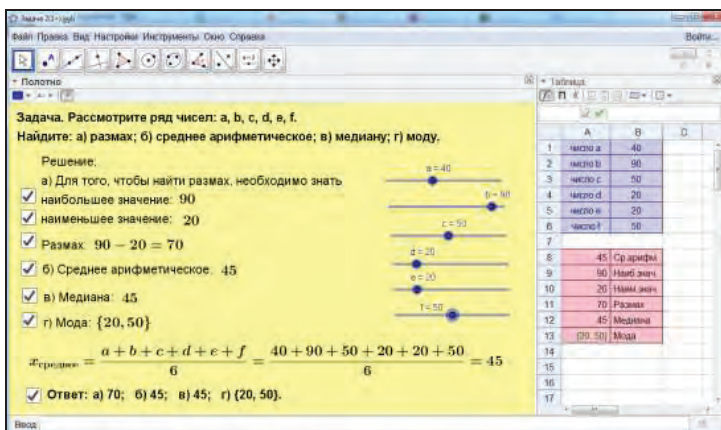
Задача 33 - .ggb

Файл Правка Вид Настройки Инструменты Окно Справка

Войти...

Полотно

Таблица

Задача. Рассмотрите ряд чисел: a, b, c, d, e, f.

Найдите: а) размах; б) среднее арифметическое; в) медиану; г) моду.

Решение.

а) Для того, чтобы найти размах, необходимо знать

наибольшее значение: 90

наименьшее значение: 20

Размах: $90 - 20 = 70$

б) Среднее арифметическое: 45

в) Медиана: 45

г) Мода: $\{20, 50\}$

a = 40

b = 90

c = 50

d = 20

e = 20

f = 50

$x_{среднее} = \frac{a+b+c+d+e+f}{6} = \frac{40+90+50+20+20+50}{6} = 45$

Ответ: а) 70; б) 45; в) 45; г) {20, 50}.

| | A | B | C |
|---|---|---|---|
| 1 | число a | 40 | |
| 2 | число b | 90 | |
| 3 | число c | 50 | |
| 4 | число d | 20 | |
| 5 | число e | 20 | |
| 6 | число f | 50 | |
| 7 | | | |
| 8 | 45 | Ср.арифм | |
| 9 | 90 | Наиб.знач. | |
| 10 | 20 | Наим.знач. | |
| 11 | 70 | Размах | |
| 12 | 45 | Медиана | |
| 13 | {20, 50} | Мода | |
| 14 | | | |
| 15 | | | |
| 16 | | | |
| 17 | | | |

Ввод: